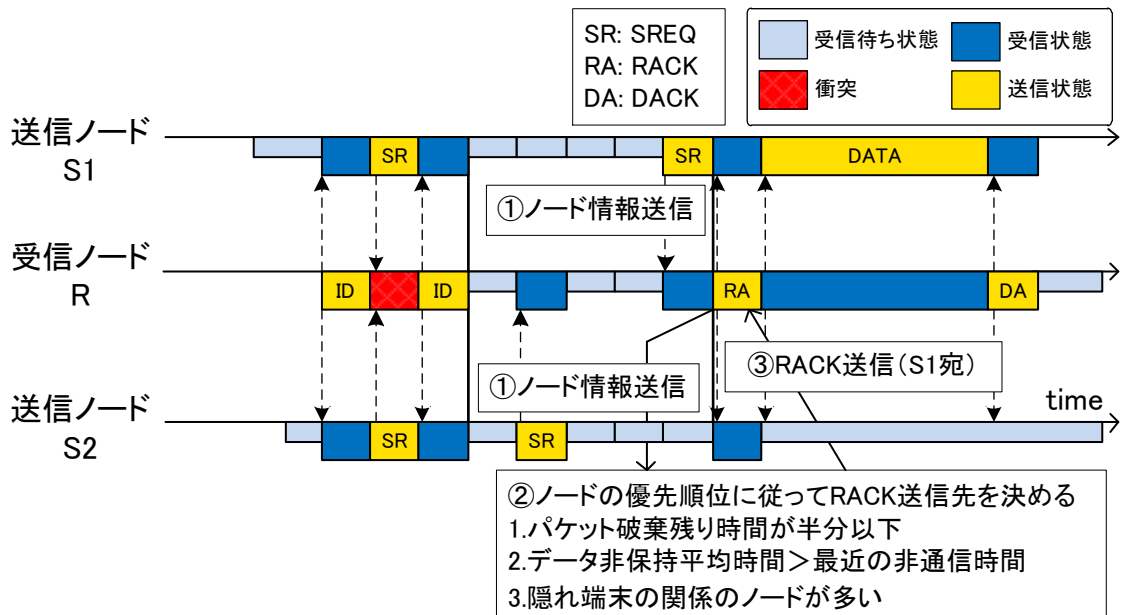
SR: SREQ
RA: RACK
DA: DACK

受信待ち状態
受信状態
衝突
送信状態

送信ノード S1

SR
SR
DATA

①ノード情報送信

受信ノード R

ID
ID
RA
DA

①ノード情報送信

③RACK送信（S1宛）

送信ノード S2

time

SR
SR

②ノードの優先順位に従ってRACK送信先を決める
1.パケット破棄残り時間が半分以下
2.データ非保持平均時間＞最近の非通信時間
3.隠れ端末の関係のノードが多い